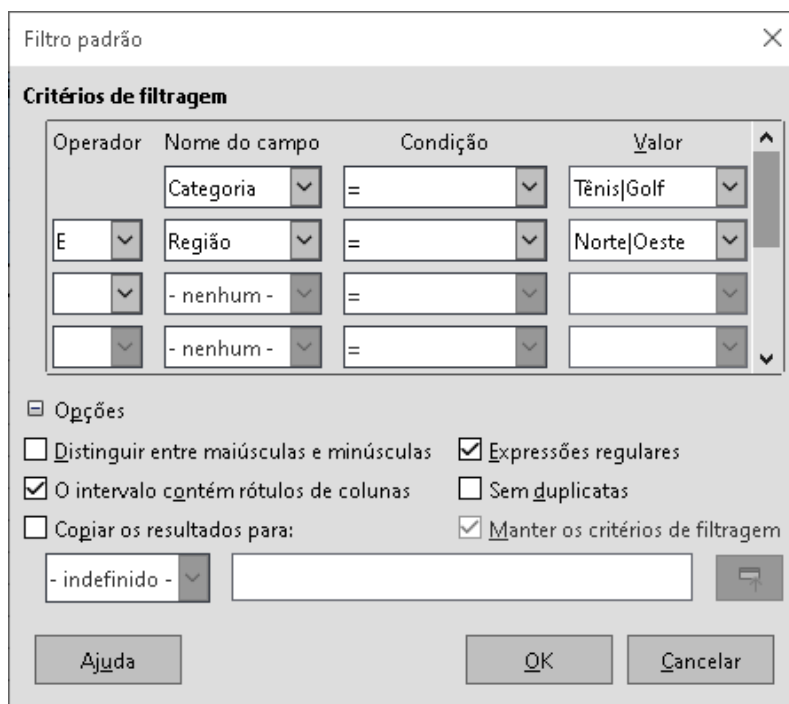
Filtro padrão

Critérios de filtragem

| Operador | Nome do campo | Condição | Valor |
|---|---|---|---|
| | Categoria | = | Tênis\|Golf |
| E | Região | = | Norte\|Oeste |
| | - nenhum - | = | |
| | - nenhum - | = | |

Opções

Distinguir entre maiúsculas e minúsculas

Expressões regulares

O intervalo contém rótulos de colunas

Sem duplicatas

Copiar os resultados para:

Manter os critérios de filtragem

- indefinido -

Ajuda

OK

Cancelar